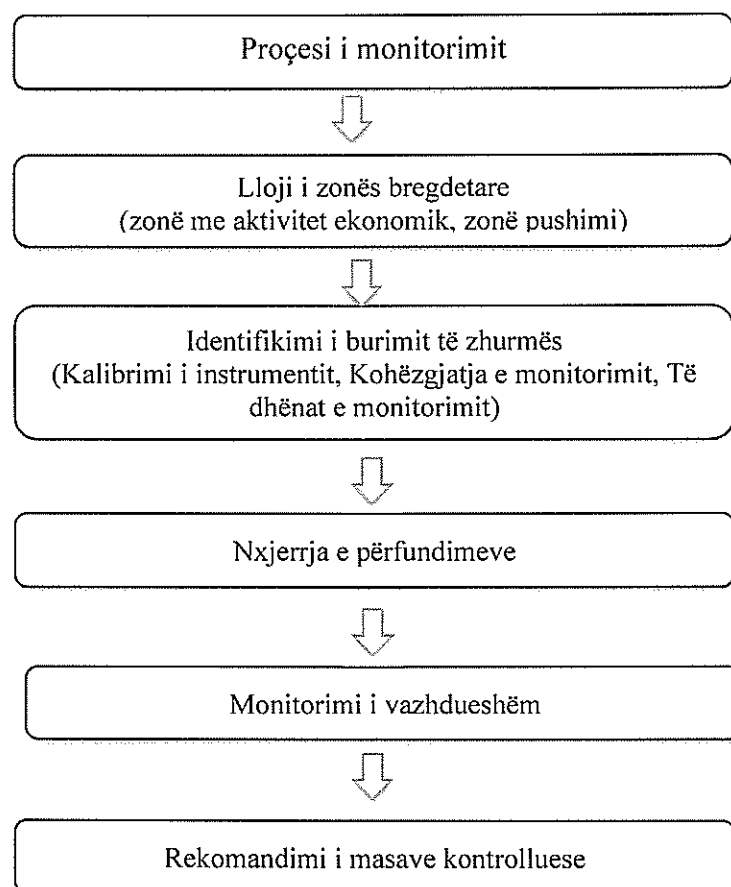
Proçesi i monitorimit

Lloji i zonës bregdetare
(zonë me aktivitet ekonomik, zonë pushimi)

Identifikimi i burimit të zhurmës
(Kalibrimi i instrumentit, Kohëzgjatja e monitorimit, Të dhënat e monitorimit)

Nxjerrja e përfundimeve

Monitorimi i vazhdueshëm

Rekomandimi i masave kontrolluese